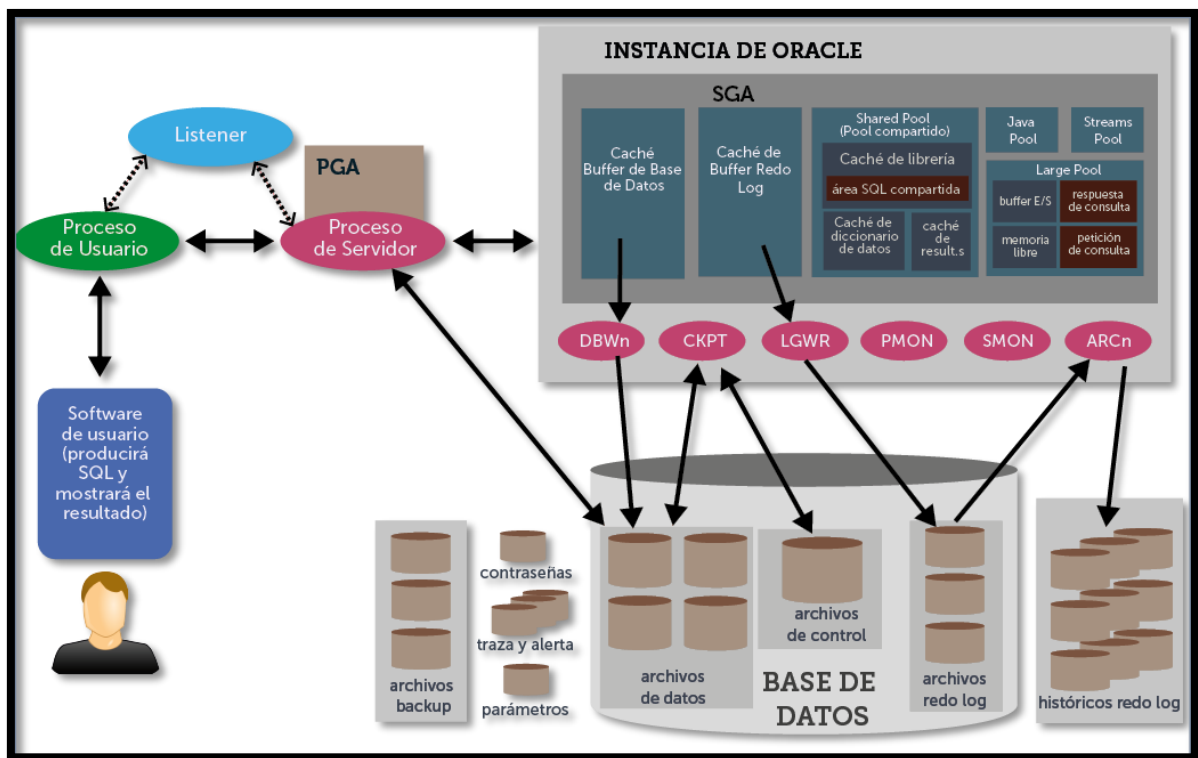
INSTANCIA DE ORACLE

SGA

Listener

PGA

Proceso de Usuario

Proceso de Servidor

Caché Buffer de Base de Datos

Caché de Buffer Redo Log

Shared Pool (Pool compartido)

Caché de librería

área SQL compartida

Caché de diccionario de datos

caché de result.s

Java Pool

Streams Pool

Large Pool

buffer E/S

respuesta de consulta

memoria libre

petición de consulta

DBWn

CKPT

LGWR

PMON

SMON

ARCn

Software de usuario (producirá SQL y mostrará el resultado)

archivos backup

contraseñas

traza y alerta

parámetros

archivos de datos

archivos de control

BASE DE DATOS

archivos redo log

históricos redo log